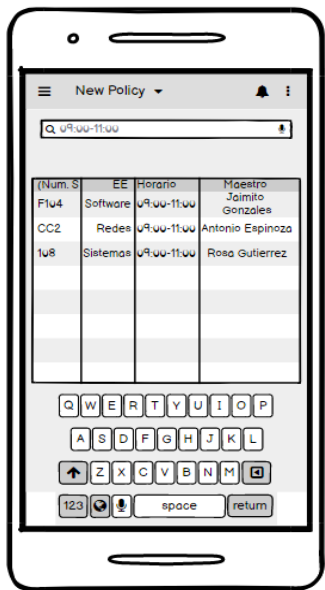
New Policy

09:00-11:00

| (Num. S | EE | Horario | Maestro |
|---|---|---|---|
| F104 | Software | 09:00-11:00 | Jaimito Gonzales |
| CC2 | Redes | 09:00-11:00 | Antonio Espinoza |
| 108 | Sistemas | 09:00-11:00 | Rosa Gutierrez |
| | | | |
| | | | |
| | | | |
| | | | |
| | | | |

Q W E R T Y U I O P
A S D F G H J K L
Z X C V B N M
123 space return